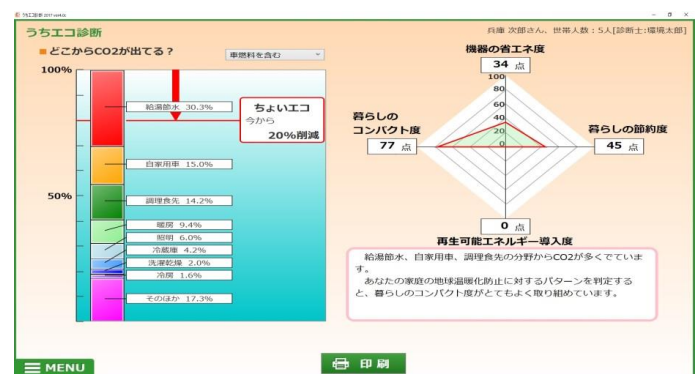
うちエコ診断 2017 ver4.6

うちエコ診断

兵庫 次郎さん、世帯人数：5人[診断士：環境太郎]

どこからCO2が出てる？

車燃料を含む

100%

50%

給湯節水 30.3%

ちょいエコ
今から
20%削減

自家用車 15.0%

調理食先 14.2%

暖房 9.4%

照明 6.0%

冷蔵庫 4.2%

洗濯乾燥 2.0%

冷房 1.6%

そのほか 17.3%

機器の省エネ度

34 点

100
80
60
40
20
0

暮らしの
コンパクト度

77 点

暮らしの節約度

45 点

0 点

再生可能エネルギー導入度

給湯節水、自家用車、調理食先の分野からCO2が多くでています。

あなたの家庭の地球温暖化防止に対するパターンを判定すると、暮らしのコンパクト度がとてもよく取り組めています。

MENU

印刷